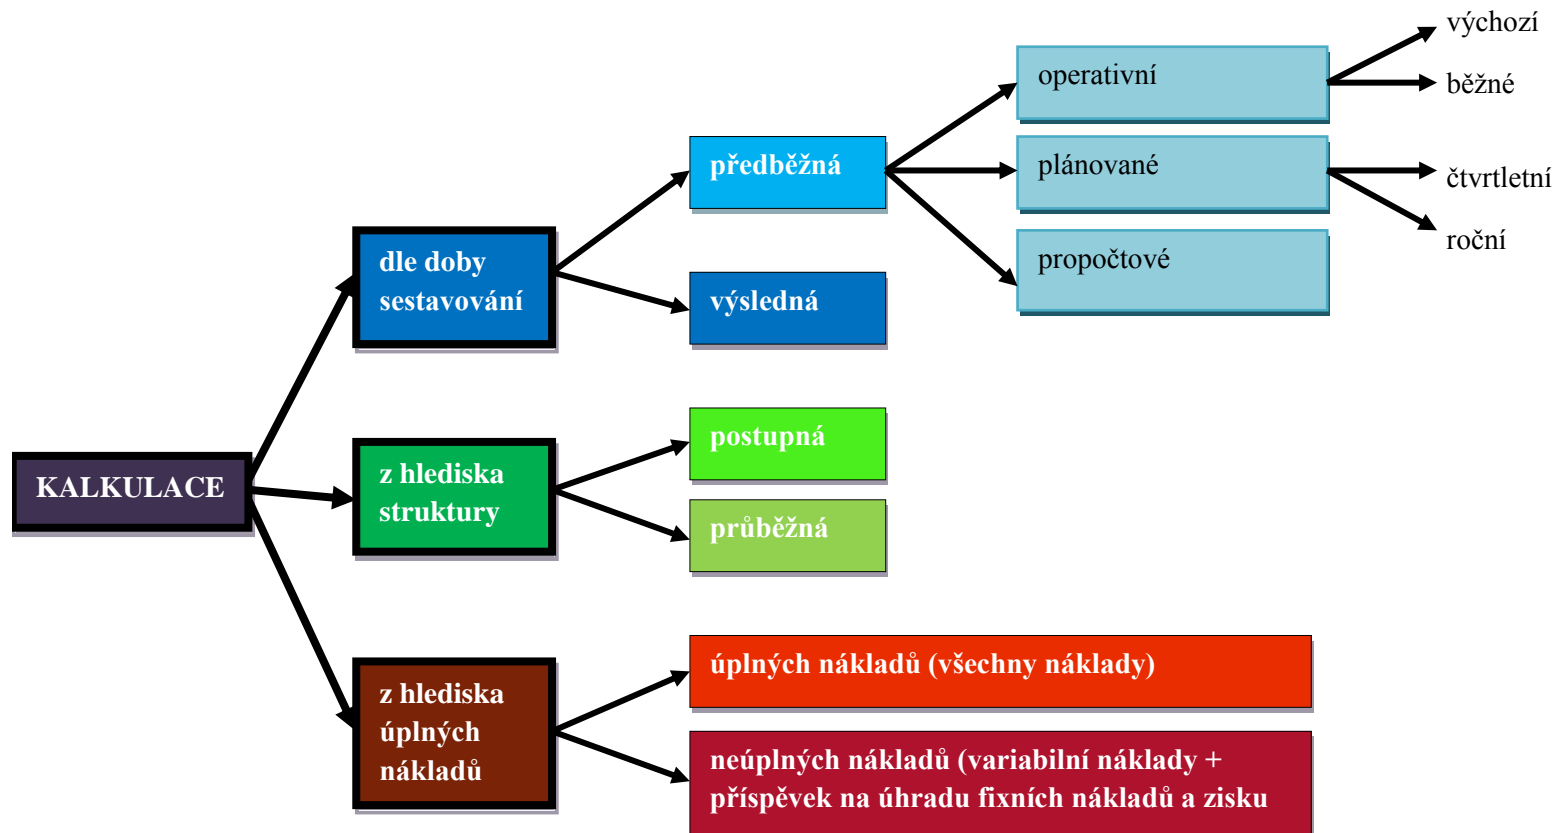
výchozí
běžné
operativní
předběžná
plánované
čtvrtletní
roční
dle doby sestavování
propočtové
výsledná
postupná
KALKULACE
z hlediska struktury
průběžná
úplných nákladů (všechny náklady)
z hlediska úplných nákladů
neúplných nákladů (variabilní náklady + příspěvek na úhradu fixních nákladů a zisku